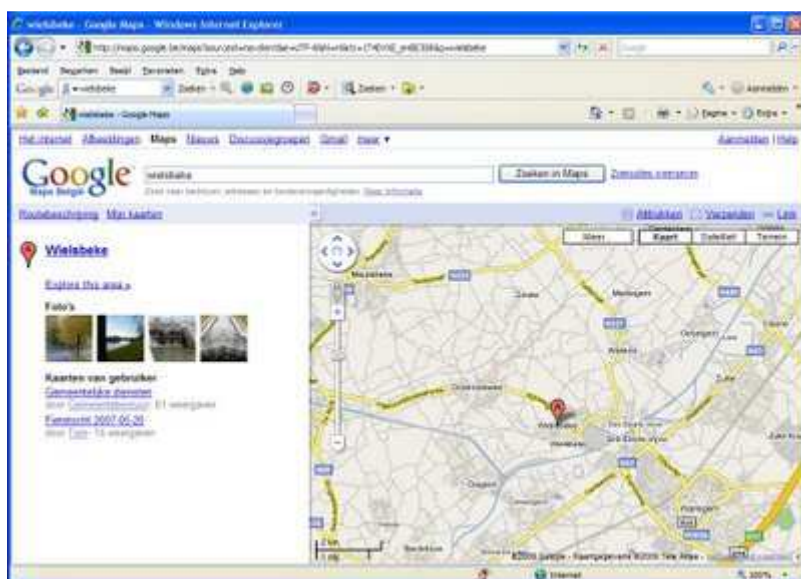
wielsbeke - Google Maps - Windows Internet Explorer

http://maps.google.be/maps?source=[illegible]&q=wielsbeke

Google

Bestand Bewerken Beeld Favorieten Extra Help

Google wielsbeke Zoeken

Aanmelden

wielsbeke - Google Maps

Pagina Extra

Het internet Afbeeldingen Maps Nieuws Discussiegroepen Gmail meer ▾

Aanmelden | Help

Google Maps België

wielsbeke

Zoeken in Maps

Zoekopties weergeven

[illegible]

Routebeschrijving Mijn kaarten

Afdrukken Verzenden Link

Wielsbeke

Explore this area »

Foto's

Kaarten van gebruiker

Gemeentelijke diensten

door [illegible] 61 weergaven

Fietstocht 2007.06.26

door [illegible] 15 weergaven

Meer Kaart Satelliet Terrein

Meulebeke

Zwevezele

Ooigem

Wielsbeke

Sint-Eloois-Vijve

Oostrozebeke

Harelbeke

Waregem

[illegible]

2 km

1 mi

©2009 Google - Kaartgegevens ©2009 Tele Atlas

Internet

100%